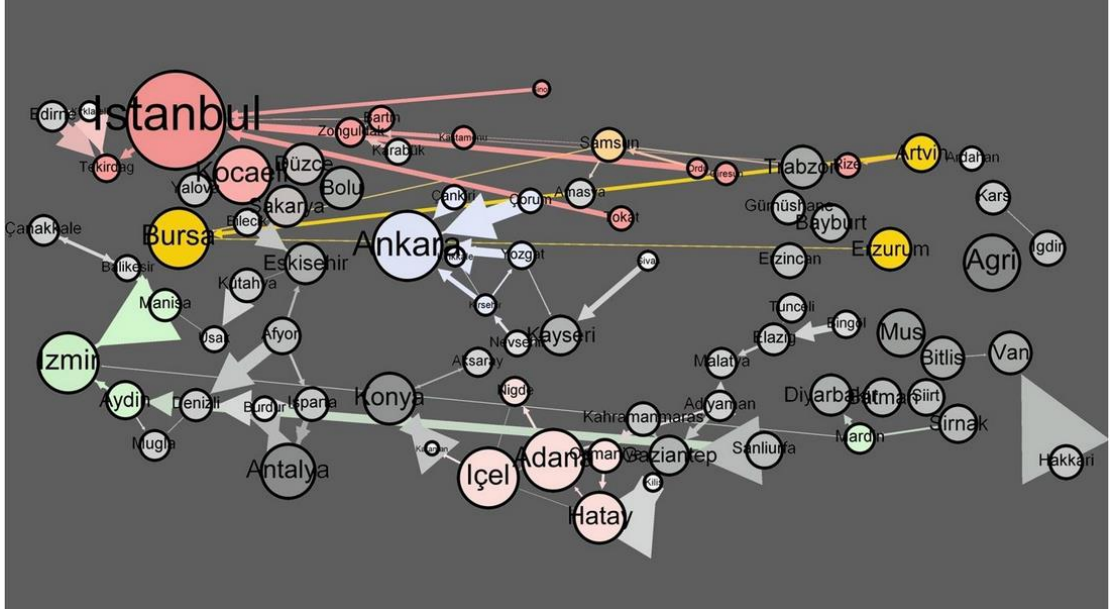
Edirne
Kirklareli
Istanbul
Tekirdag
Sinop
Bartin
Zonguldak
Kastamonu
Karabük
Samsun
Ordu
Giresun
Trabzon
Rize
Artvin
Ardahan
Kocaeli
Düzce
Yalova
Bolu
Sakarya
Bilecik
Çankiri
Çorum
Amasya
Tokat
Gümüshane
Bayburt
Kars
Çanakkale
Bursa
Ankara
Kirikkale
Yozgat
Sivas
Erzincan
Erzurum
Agri
Igdir
Balikesir
Eskisehir
Kutahya
Manisa
Usak
Afyon
Kirsehir
Nevsehir
Kayseri
Tunceli
Bingol
Mus
Elazig
Bitlis
Van
Izmir
Aksaray
Malatya
Aydin
Denizli
Burdur
Isparta
Konya
Nigde
Kahramanmaras
Adiyaman
Diyarbakir
Batman
Siirt
Sirnak
Mugla
Mardin
Antalya
Karaman
Içel
Adana
Osmaniye
Gaziantep
Sanliurfa
Hakkari
Kilis
Hatay